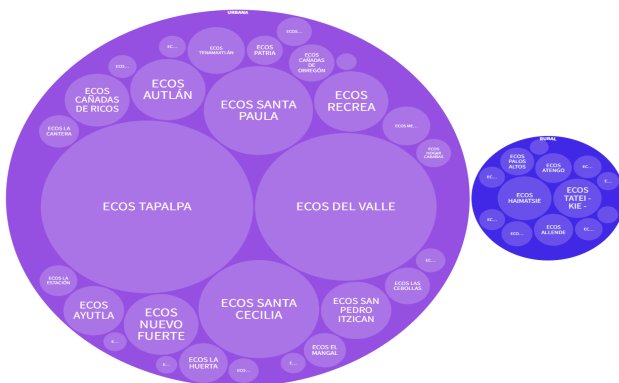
URBANA

ECOS TENAMAXTLÁN
ECOS PATRIA
ECOS...
EC...
ECO...
ECOS CAÑADAS DE OBREGÓN
ECOS CAÑADAS DE RICOS
ECOS AUTLÁN
ECOS SANTA PAULA
ECOS RECREA
ECOS LA CANTERA
ECOS ME...
ECOS HOGAR CABAÑAS
ECOS TAPALPA
ECOS DEL VALLE
EC...
ECOS LA ESTACIÓN
ECOS LAS CEBOLLAS
ECOS AYUTLA
ECOS NUEVO FUERTE
ECOS SANTA CECILIA
ECOS SAN PEDRO ITZICAN
E...
ECOS EL MANGAL
E...
ECOS LA HUERTA
ECO...
E...

RURAL

ECOS PALOS ALTOS
ECOS ATENGO
EC...
EC...
E...
ECOS HAIMATSIE
ECOS TATEI - KIE -
EC...
ECO...
ECOS ALLENDE
EC...